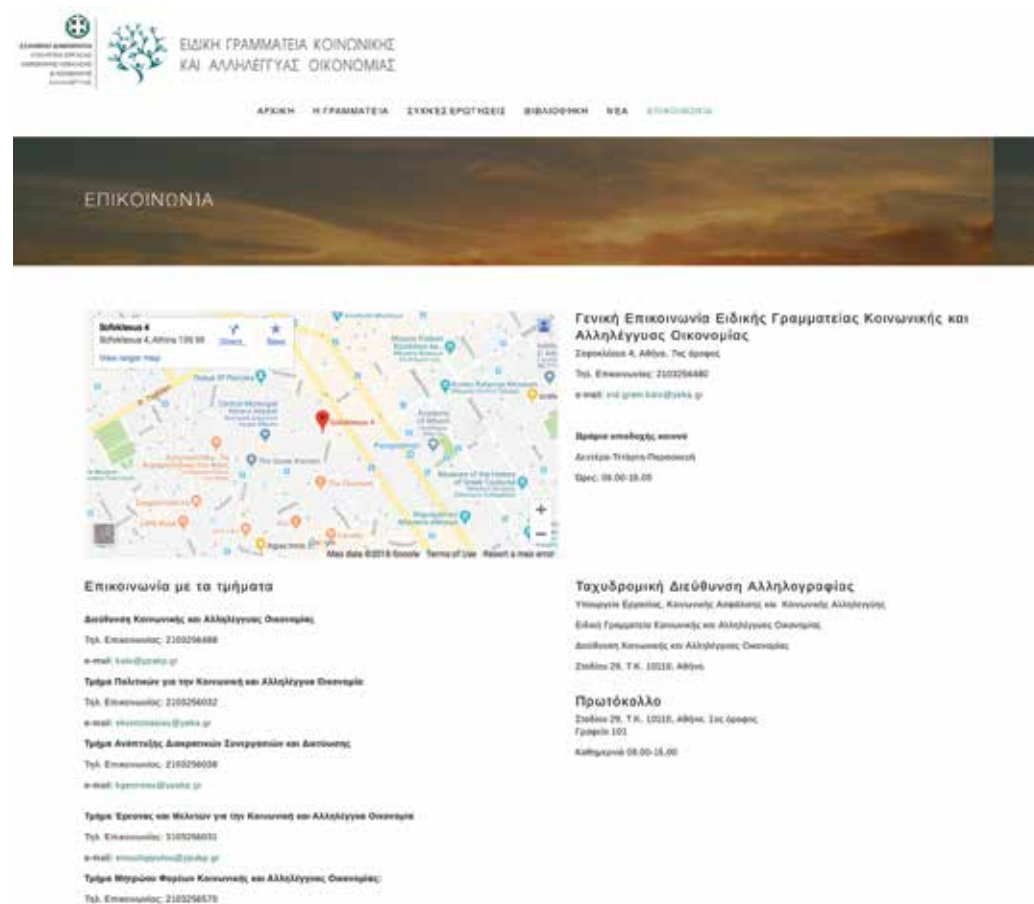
ΕΙΔΙΚΗ ΓΡΑΜΜΑΤΕΙΑ ΚΟΙΝΩΝΙΚΗΣ ΚΑΙ ΑΛΛΗΛΕΓΓΥΑΣ ΟΙΚΟΝΟΜΙΑΣ

ΑΡΧΙΚΗ Η ΓΡΑΜΜΑΤΕΙΑ ΣΥΧΝΕΣ ΕΡΩΤΗΣΕΙΣ ΒΙΒΛΙΟΘΗΚΗ ΝΕΑ ΕΠΙΚΟΙΝΩΝΙΑ

ΕΠΙΚΟΙΝΩΝΙΑ

Sofokleous 4
Sofokleous 4, Athina 105 59
View larger map
Directions Save
Sofokleous 4
Map data ©2018 Google Terms of Use Report a map error

Γενική Επικοινωνία Ειδικής Γραμματείας Κοινωνικής και Αλληλέγγυας Οικονομίας
Σοφοκλέους 4, Αθήνα, 7ος όροφος
Τηλ. Επικοινωνίας: 2103256480
e-mail: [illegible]

Ωράριο υποδοχής κοινού
Δευτέρα-Τετάρτη-Παρασκευή
Ώρες: 09.00-15.00

Επικοινωνία με τα τμήματα

Διεύθυνση Κοινωνικής και Αλληλέγγυας Οικονομίας
Τηλ. Επικοινωνίας: 2103256488
e-mail: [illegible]
Τμήμα Πολιτικών για την Κοινωνική και Αλληλέγγυα Οικονομία
Τηλ. Επικοινωνίας: 2103256032
e-mail: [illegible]
Τμήμα Ανάπτυξης Διακρατικών Συνεργασιών και Δικτύωσης
Τηλ. Επικοινωνίας: 2103256038
e-mail: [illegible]

Τμήμα Έρευνας και Μελετών για την Κοινωνική και Αλληλέγγυα Οικονομία
Τηλ. Επικοινωνίας: 2103256031
e-mail: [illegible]
Τμήμα Μητρώου Φορέων Κοινωνικής και Αλληλέγγυας Οικονομίας
Τηλ. Επικοινωνίας: 2103256570

Ταχυδρομική Διεύθυνση Αλληλογραφίας
Υπουργείο Εργασίας, Κοινωνικής Ασφάλισης και Κοινωνικής Αλληλεγγύης
Ειδική Γραμματεία Κοινωνικής και Αλληλέγγυας Οικονομίας
Διεύθυνση Κοινωνικής και Αλληλέγγυας Οικονομίας
Σταδίου 29, Τ.Κ. 10110, Αθήνα

Πρωτόκολλο
Σταδίου 29, Τ.Κ. 10110, Αθήνα, 1ος όροφος
Γραφείο 101
Καθημερινά 08.00-15.00